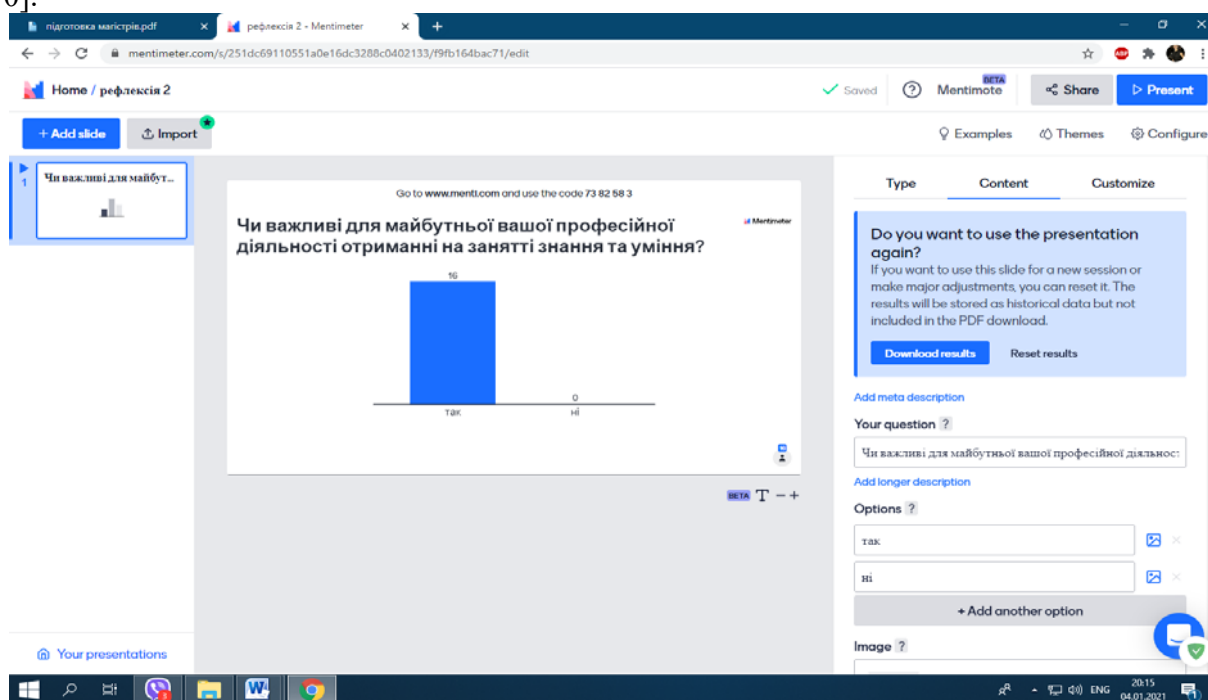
підготовка магістрів.pdf
рефлексія 2 - Mentimeter
mentimeter.com/s/251dc69110551a0e16dc3288c0402133/f9fb164bac71/edit

Home / рефлексія 2

Saved
Mentimote BETA
Share
Present

+ Add slide
Import

Examples
Themes
Configure

1
Чи важливі для майбут...

Go to www.menti.com and use the code 73 82 58 3

Чи важливі для майбутньої вашої професійної діяльності отриманні на занятті знання та уміння?

Mentimeter

16
0
так
ні

BETA T − +

Type
Content
Customize

Do you want to use the presentation again?
If you want to use this slide for a new session or make major adjustments, you can reset it. The results will be stored as historical data but not included in the PDF download.

Download results
Reset results

Add meta description

Your question ?
Чи важливі для майбутньої вашої професійної діяльнос

Add longer description

Options ?
так
ні

+ Add another option

Image ?

Your presentations

ENG 20:15 04.01.2021